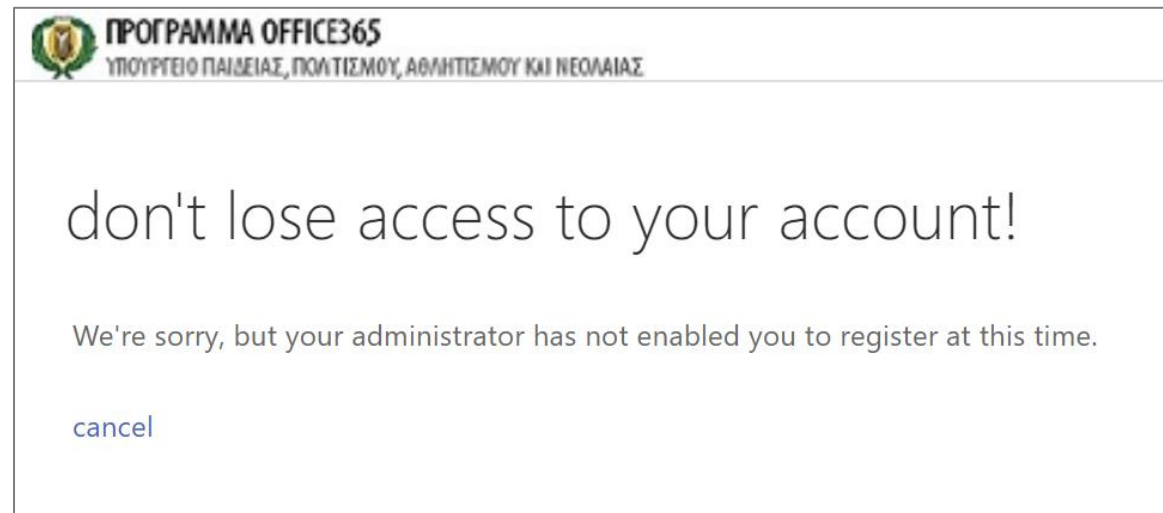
ΠΡΟΓΡΑΜΜΑ OFFICE365
ΥΠΟΥΡΓΕΙΟ ΠΑΙΔΕΙΑΣ, ΠΟΛΙΤΙΣΜΟΥ, ΑΘΛΗΤΙΣΜΟΥ ΚΑΙ ΝΕΟΛΑΙΑΣ

don't lose access to your account!

We're sorry, but your administrator has not enabled you to register at this time.

cancel